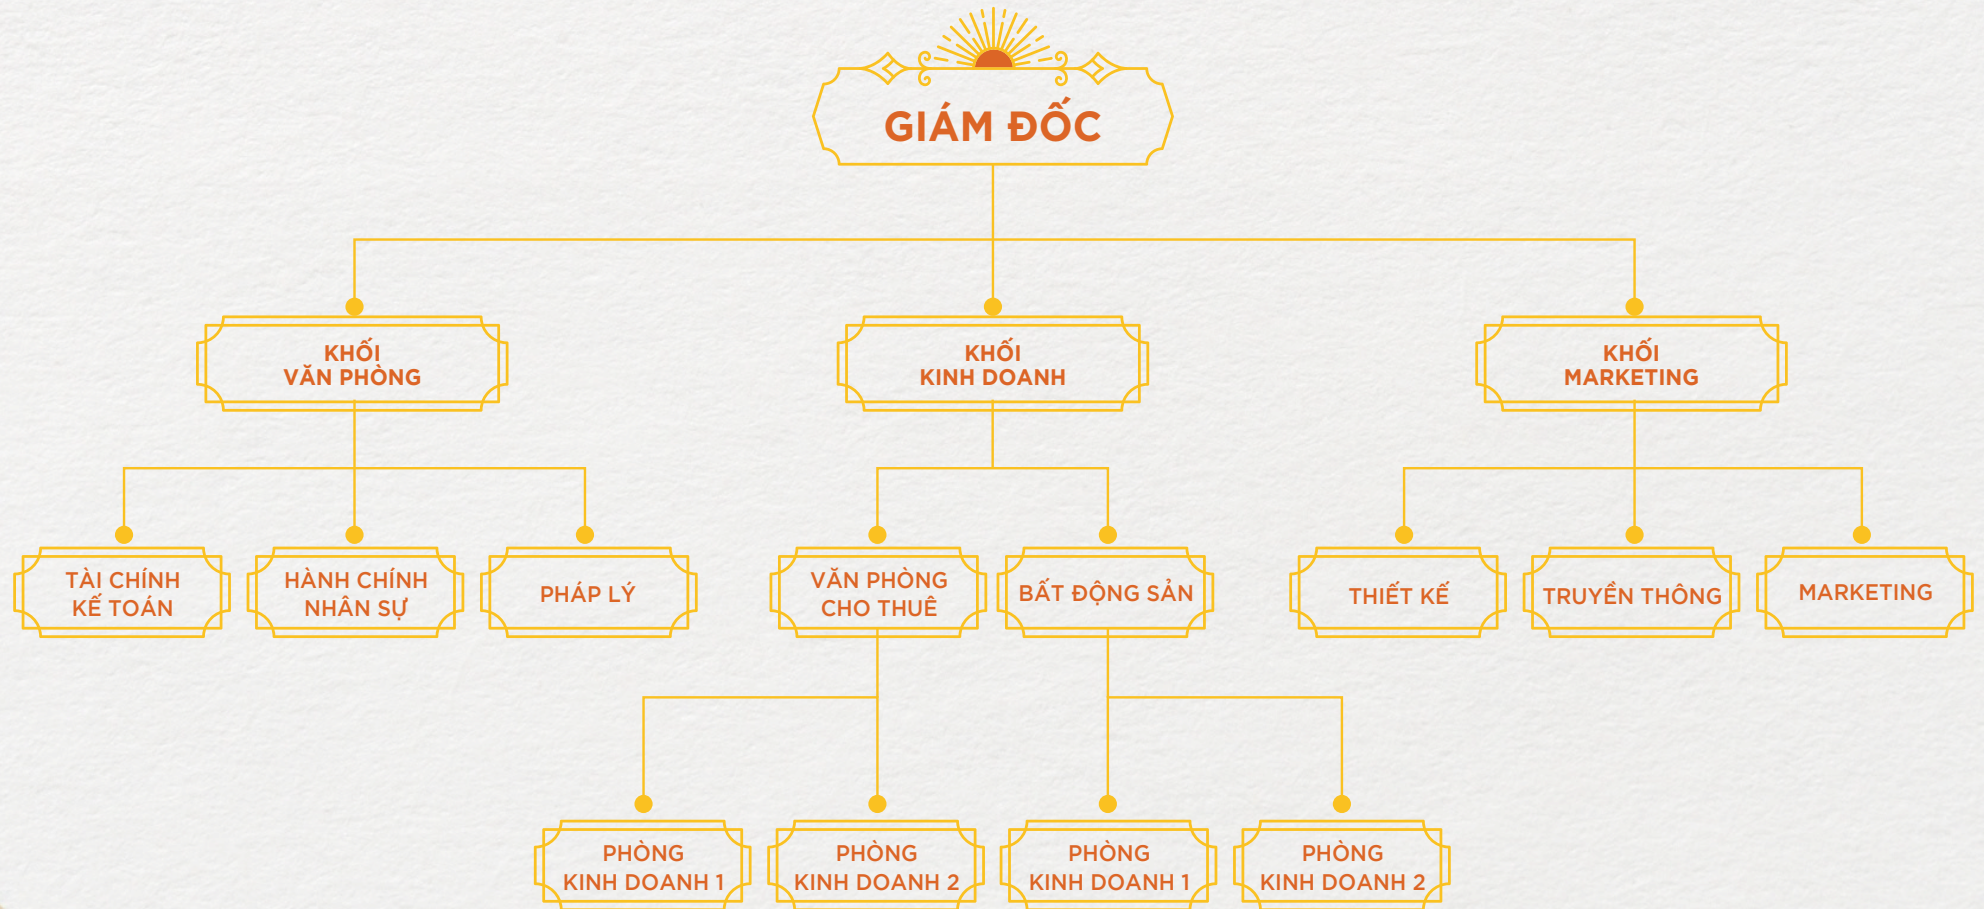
GIÁM ĐỐC

KHỐI VĂN PHÒNG

KHỐI KINH DOANH

KHỐI MARKETING

TÀI CHÍNH KẾ TOÁN

HÀNH CHÍNH NHÂN SỰ

PHÁP LÝ

VĂN PHÒNG CHO THUÊ

BẤT ĐỘNG SẢN

THIẾT KẾ

TRUYỀN THÔNG

MARKETING

PHÒNG KINH DOANH 1

PHÒNG KINH DOANH 2

PHÒNG KINH DOANH 1

PHÒNG KINH DOANH 2